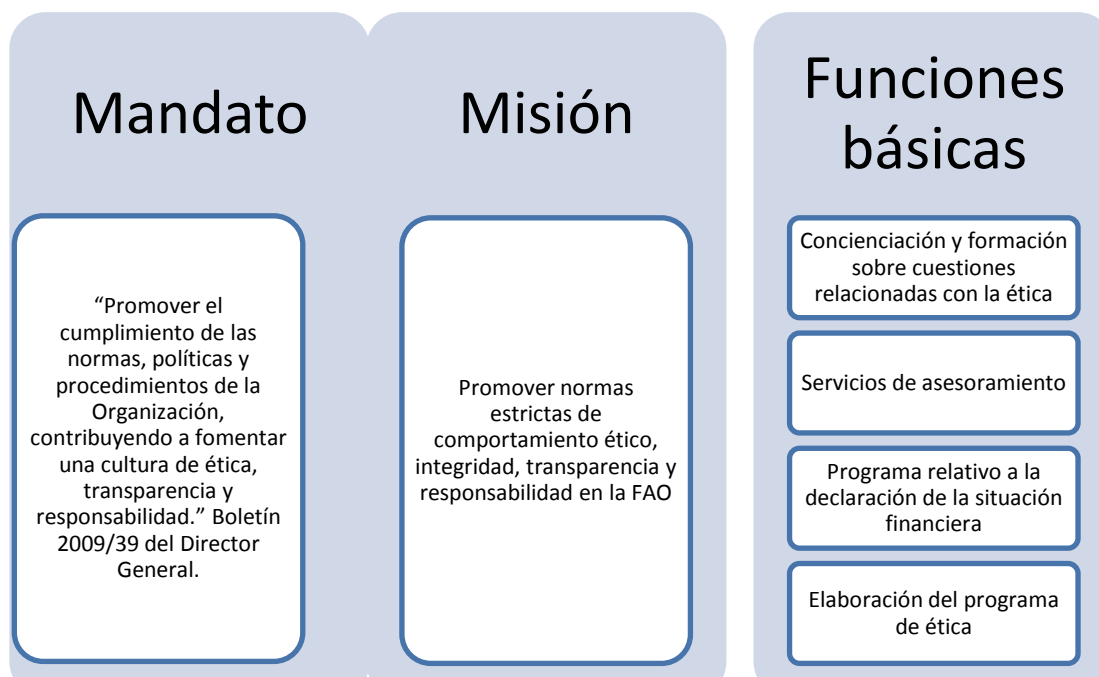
Mandato

“Promover el cumplimiento de las normas, políticas y procedimientos de la Organización, contribuyendo a fomentar una cultura de ética, transparencia y responsabilidad.” Boletín 2009/39 del Director General.

Misión

Promover normas estrictas de comportamiento ético, integridad, transparencia y responsabilidad en la FAO

Funciones básicas

Concienciación y formación sobre cuestiones relacionadas con la ética

Servicios de asesoramiento

Programa relativo a la declaración de la situación financiera

Elaboración del programa de ética